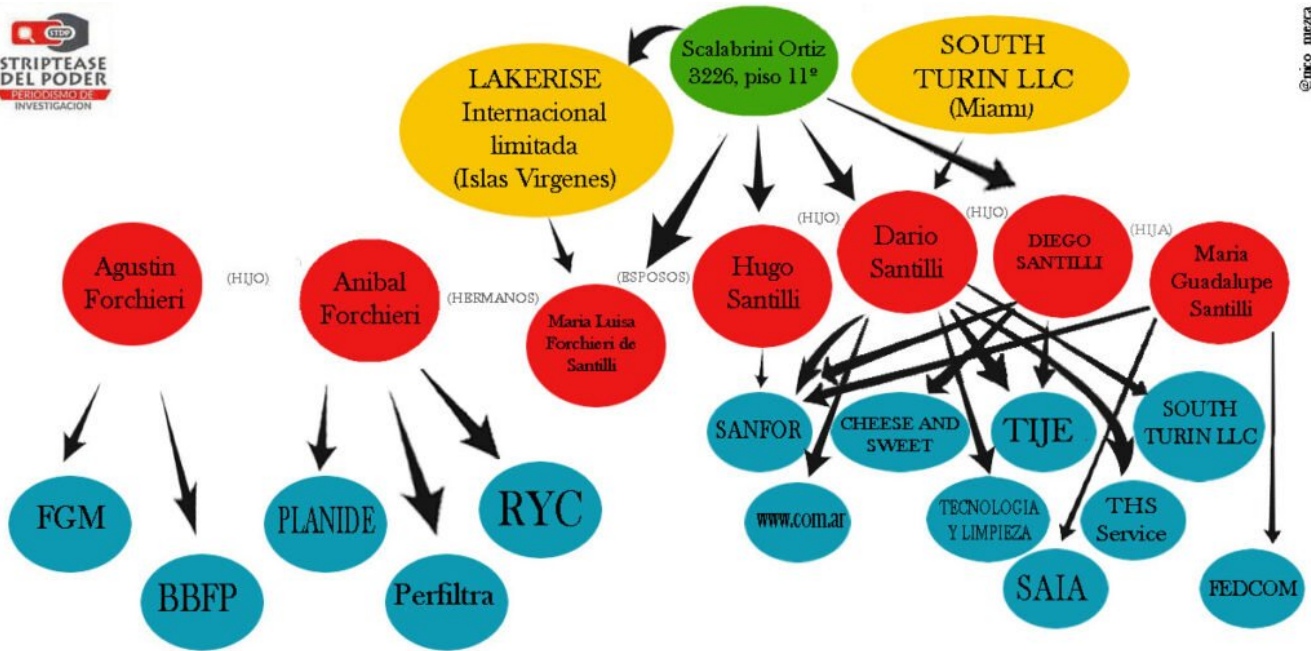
STDP
STRIPTEASE DEL PODER
PERIODISMO DE INVESTIGACION

Scalabrini Ortiz 3226, piso 11º

LAKERISE Internacional limitada (Islas Virgenes)

SOUTH TURIN LLC (Miami)

@nico_mieza

Agustin Forchieri
(HIJO)
Anibal Forchieri
(HERMANOS)
Maria Luisa Forchieri de Santilli
(ESPOSOS)
Hugo Santilli
(HIJO)
Dario Santilli
(HIJO)
DIEGO SANTILLI
(HIJA)
Maria Guadalupe Santilli

FGM
BBFP
PLANIDE
Perfiltra
RYC
SANFOR
CHEESE AND SWEET
TIJE
SOUTH TURIN LLC
www.com.ar
TECNOLOGIA Y LIMPIEZA
THS Service
SAIA
FEDCOM